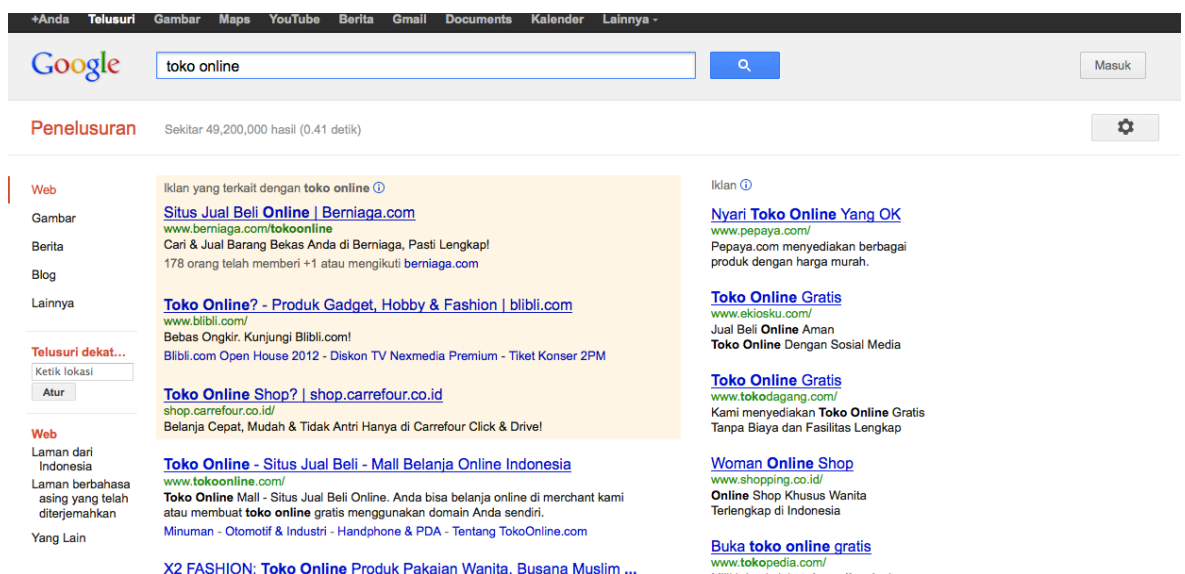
+Anda Telusuri Gambar Maps YouTube Berita Gmail Documents Kalender Lainnya -

Google

toko online

Masuk

Penelusuran

Sekitar 49,200,000 hasil (0.41 detik)

Web
Gambar
Berita
Blog
Lainnya

Telusuri dekat...
Ketik lokasi
Atur

Web
Laman dari Indonesia
Laman berbahasa asing yang telah diterjemahkan
Yang Lain

Iklan yang terkait dengan toko online ⓘ

Situs Jual Beli Online | Berniaga.com
www.berniaga.com/tokoonline
Cari & Jual Barang Bekas Anda di Berniaga, Pasti Lengkap!
178 orang telah memberi +1 atau mengikuti berniaga.com

Toko Online? - Produk Gadget, Hobby & Fashion | blibli.com
www.blibli.com/
Bebas Ongkir. Kunjungi Blibli.com!
Blibli.com Open House 2012 - Diskon TV Nexmedia Premium - Tiket Konser 2PM

Toko Online Shop? | shop.carrefour.co.id
shop.carrefour.co.id/
Belanja Cepat, Mudah & Tidak Antri Hanya di Carrefour Click & Drive!

Toko Online - Situs Jual Beli - Mall Belanja Online Indonesia
www.tokoonline.com/
Toko Online Mall - Situs Jual Beli Online. Anda bisa belanja online di merchant kami atau membuat toko online gratis menggunakan domain Anda sendiri.
Minuman - Otomotif & Industri - Handphone & PDA - Tentang TokoOnline.com

X2 FASHION: Toko Online Produk Pakaian Wanita, Busana Muslim ...

Iklan ⓘ

Nyari Toko Online Yang OK
www.pepaya.com/
Pepaya.com menyediakan berbagai produk dengan harga murah.

Toko Online Gratis
www.ekiosku.com/
Jual Beli Online Aman
Toko Online Dengan Sosial Media

Toko Online Gratis
www.tokodagang.com/
Kami menyediakan Toko Online Gratis Tanpa Biaya dan Fasilitas Lengkap

Woman Online Shop
www.shopping.co.id/
Online Shop Khusus Wanita Terlengkap di Indonesia

Buka toko online gratis
www.tokopedia.com/
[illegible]